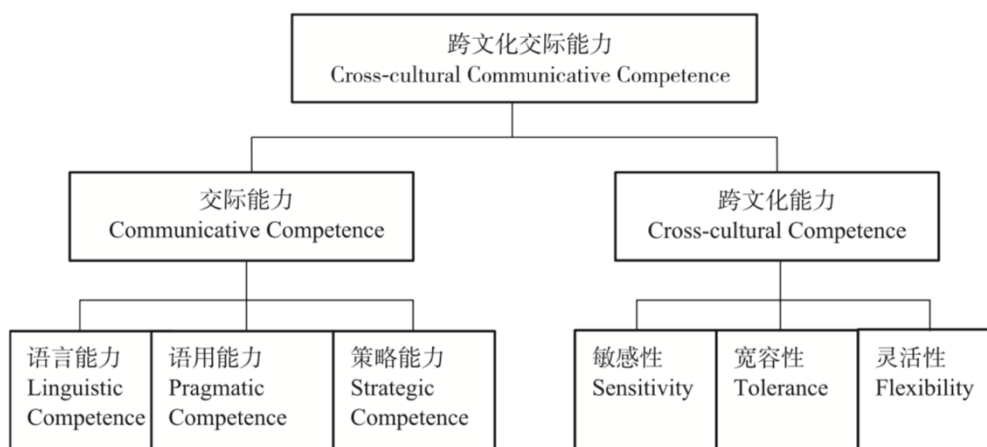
跨文化交际能力
Cross-cultural Communicative Competence

交际能力
Communicative Competence

跨文化能力
Cross-cultural Competence

语言能力
Linguistic Competence

语用能力
Pragmatic Competence

策略能力
Strategic Competence

敏感性
Sensitivity

宽容性
Tolerance

灵活性
Flexibility